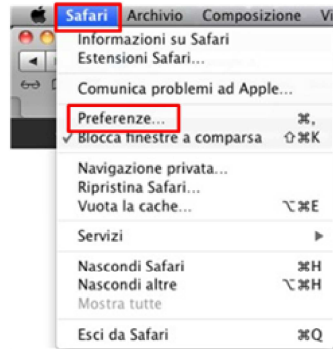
Safari Archivio Composizione Vi

Informazioni su Safari
Estensioni Safari...

Comunica problemi ad Apple...

Preferenze... ⌘,
✓ Blocca finestre a comparsa ⇧⌘K

Navigazione privata...
Ripristina Safari...
Vuota la cache... ⌥⌘E

Servizi ▶

Nascondi Safari ⌘H
Nascondi altre ⌥⌘H
Mostra tutte

Esci da Safari ⌘Q